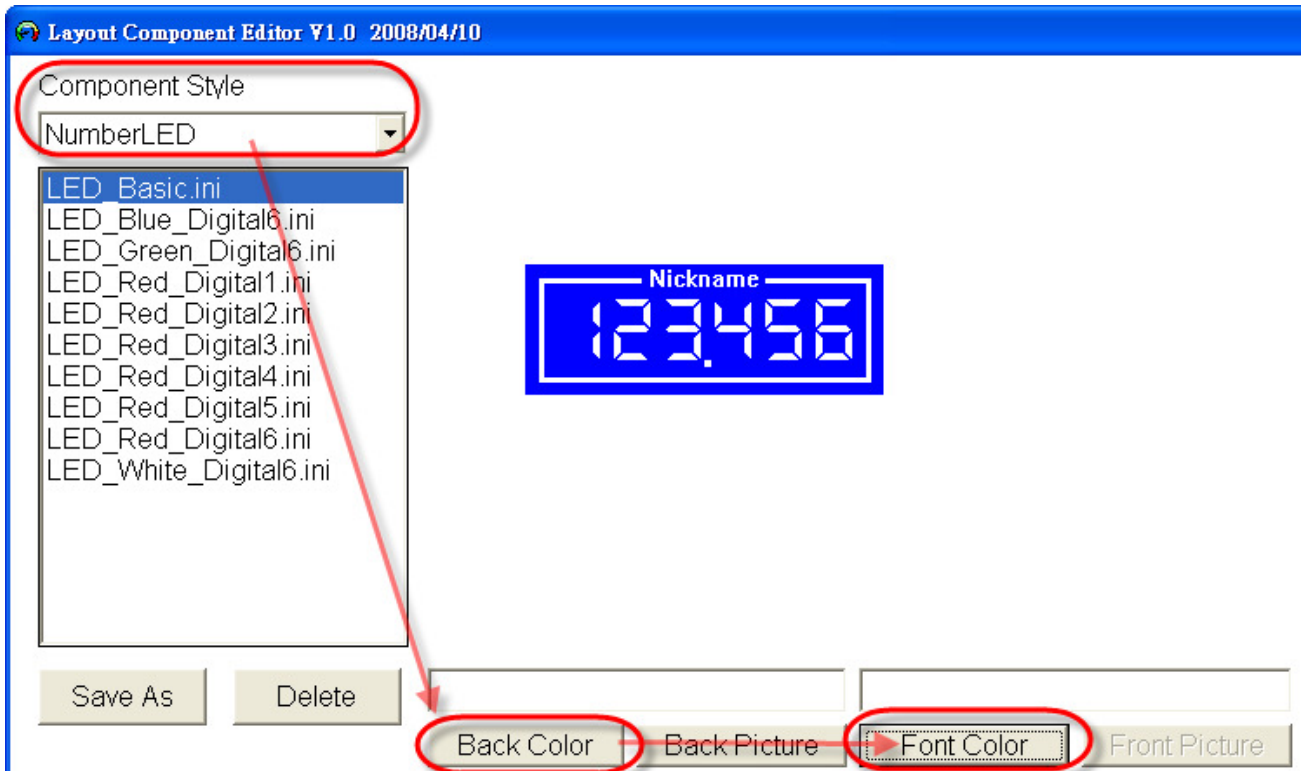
Layout Component Editor V1.0 2008/04/10

Component Style

NumberLED

LED_Basic.ini
LED_Blue_Digital6.ini
LED_Green_Digital6.ini
LED_Red_Digital1.ini
LED_Red_Digital2.ini
LED_Red_Digital3.ini
LED_Red_Digital4.ini
LED_Red_Digital5.ini
LED_Red_Digital6.ini
LED_White_Digital6.ini

Nickname
123.456

Save As
Delete
Back Color
Back Picture
Font Color
Front Picture